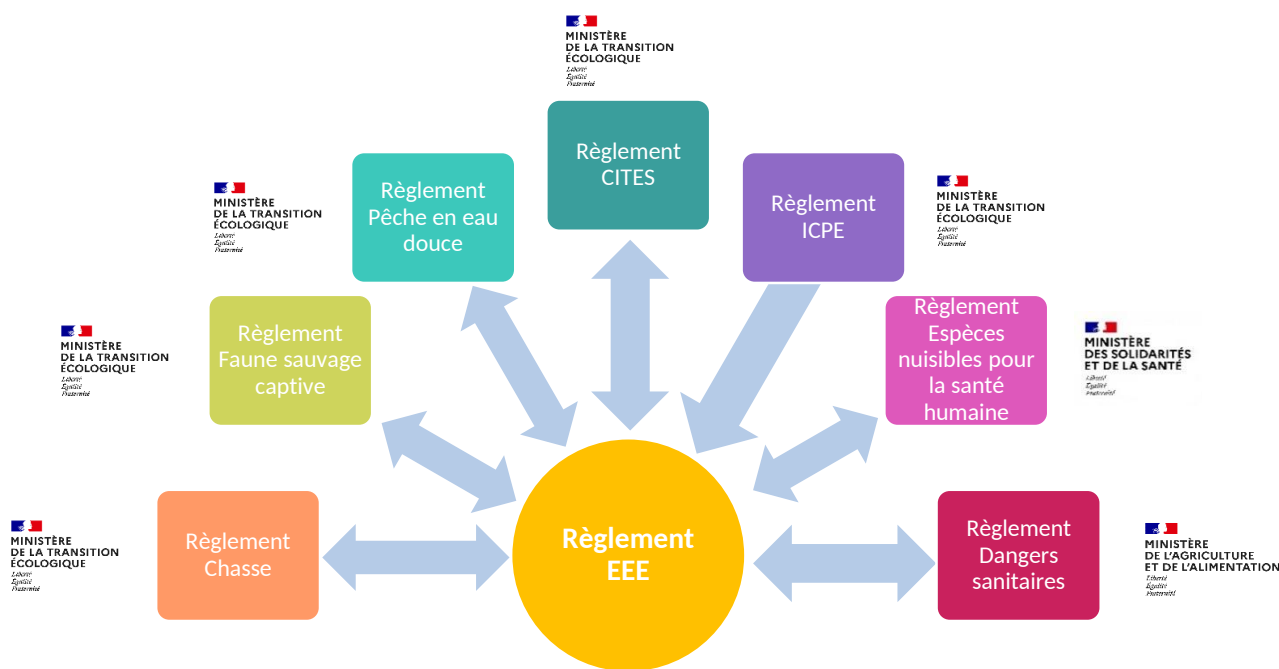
MINISTÈRE
DE LA TRANSITION
ÉCOLOGIQUE
Liberté
Égalité
Fraternité

Règlement CITES

MINISTÈRE
DE LA TRANSITION
ÉCOLOGIQUE
Liberté
Égalité
Fraternité

Règlement Pêche en eau douce

Règlement ICPE

MINISTÈRE
DE LA TRANSITION
ÉCOLOGIQUE
Liberté
Égalité
Fraternité

MINISTÈRE
DE LA TRANSITION
ÉCOLOGIQUE
Liberté
Égalité
Fraternité

Règlement Faune sauvage captive

Règlement Espèces nuisibles pour la santé humaine

MINISTÈRE
DES SOLIDARITÉS
ET DE LA SANTÉ
Liberté
Égalité
Fraternité

MINISTÈRE
DE LA TRANSITION
ÉCOLOGIQUE
Liberté
Égalité
Fraternité

Règlement Chasse

Règlement EEE

Règlement Dangers sanitaires

MINISTÈRE
DE L'AGRICULTURE
ET DE L'ALIMENTATION
Liberté
Égalité
Fraternité